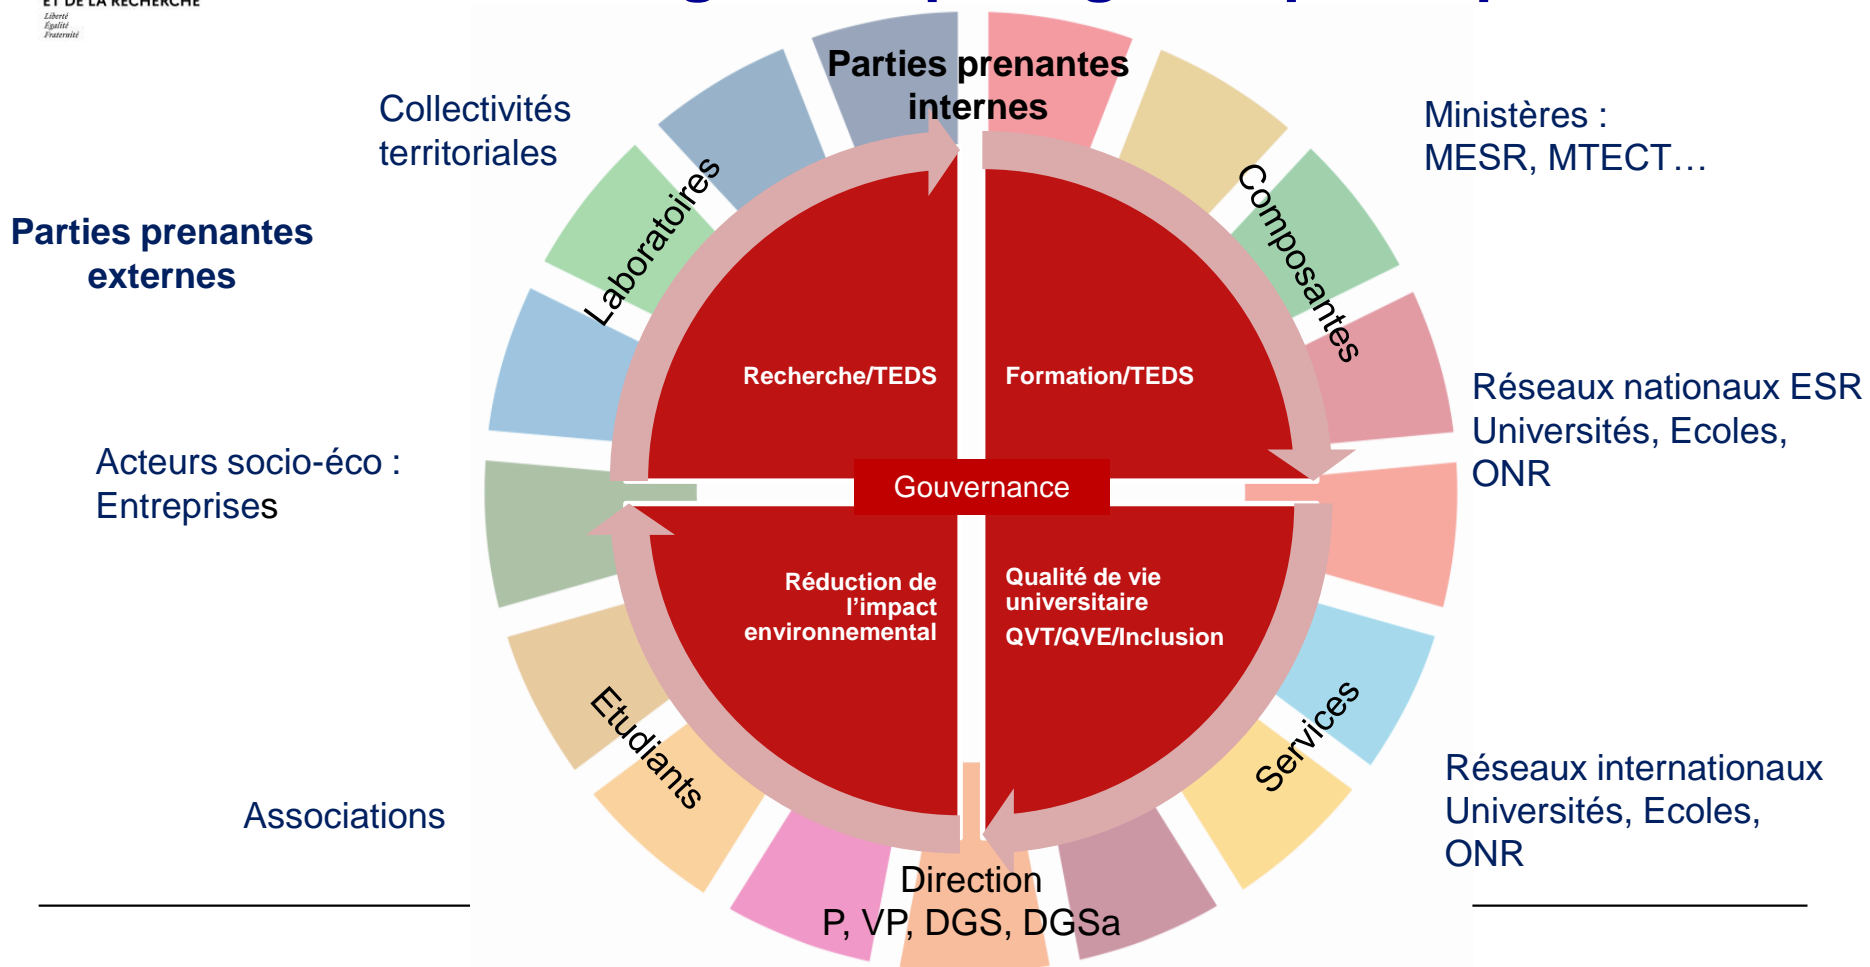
ET DE LA RECHERCHE
Liberté
Égalité
Fraternité

Parties prenantes internes

Collectivités territoriales

Ministères :
MESR, MTECT…

Parties prenantes externes

Laboratoires

Composantes

Recherche/TEDS

Formation/TEDS

Réseaux nationaux ESR
Universités, Ecoles, ONR

Acteurs socio-éco :
Entreprises

Gouvernance

Réduction de l'impact environnemental

Qualité de vie universitaire
QVT/QVE/Inclusion

Etudiants

Services

Associations

Réseaux internationaux
Universités, Ecoles, ONR

Direction
P, VP, DGS, DGSa